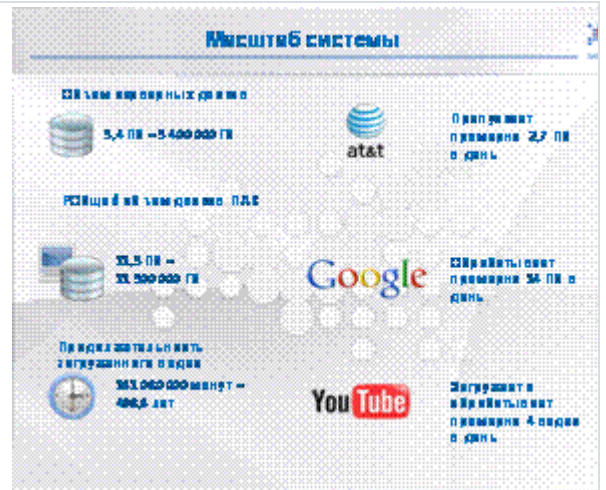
Масштаб системы

Объем серверных данных

5,4 ПБ = 5 400 000 ГБ

Пропускает примерно 2,7 ПБ в день

at&t

Общий объем данных ПАК

33,5 ПБ = 33 500 000 ГБ

Google

Обрабатывает примерно 24 ПБ в день

Продолжительность загруженного видео

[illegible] минут = 406,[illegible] лет

YouTube

Загружает и обрабатывает примерно 4 видео в день